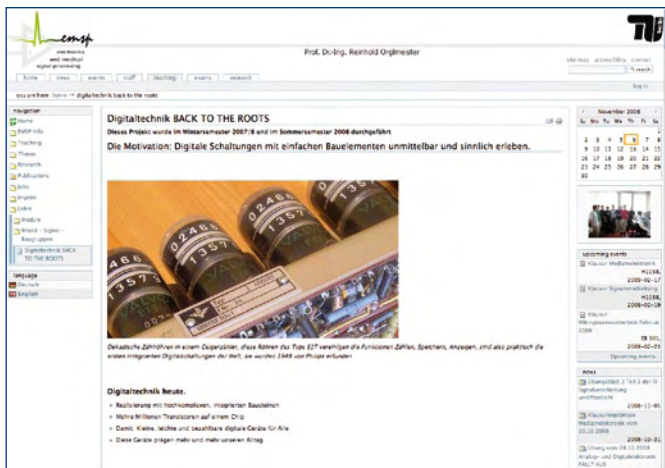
emsp

electronics and medical signal processing

Prof. Dr.-Ing. Reinhold Orglmeister

site map accessibility contact

Search

Log in

home news events staff teaching exams research

you are here: home → digitaltechnik back to the roots

Navigation

Home

EMSP Info

Teaching

Theses

Research

Publications

Jobs

Projekte

Lehre

Module

Bioand - Signal - Baugruppen

Digitaltechnik BACK TO THE ROOTS

Language

Deutsch

English

Digitaltechnik BACK TO THE ROOTS

Dieses Projekt wurde im Wintersemester 2007/8 und im Sommersemester 2008 durchgeführt

Die Motivation: Digitale Schaltungen mit einfachen Bauelementen unmittelbar und sinnlich erleben.

Dekadische Zählröhren in einem Geigerzähler, diese Röhren des Type E1T vereinigen die Funktionen Zählen, Speichern, Anzeigen, sind also praktisch die ersten integrierten Digitalschaltungen der Welt, sie wurden 1949 von Philips erfunden

Digitaltechnik heute.

Realisierung mit hochkomplexen, integrierten Bausteinen

Mehre Millionen Transistoren auf einem Chip

Damit: Kleine, leichte und bezahlbare digitale Geräte für Alle

Diese Geräte prägen mehr und mehr unseren Alltag

November 2008

| Su | Mo | Tu | We | Th | Fr | Sa |
|---|---|---|---|---|---|---|
| 2 | 3 | 4 | 5 | 6 | 7 | 8 |
| 9 | 10 | 11 | 12 | 13 | 14 | 15 |
| 16 | 17 | 18 | 19 | 20 | 21 | 22 |
| 23 | 24 | 25 | 26 | 27 | 28 | 29 |
| 30 | | | | | | |

Upcoming Events

Klausur Medizinelektronik H1058, 2009-02-17

Klausur Signalverarbeitung H1058, 2009-02-19

Klausur Mikroprozessortechnik Februar 2009 EB 301, 2009-02-25

Upcoming events...

News

Übungsblatt 1 Teil 1 der SV Signalverarbeitung veröffentlicht 2008-11-05

Klausurergebnisse Medizinelektronik vom 20.10.2008 2008-10-31

Übung vom 09.10.2008 Analog- und Digitalelektronik FÄLLT AUS